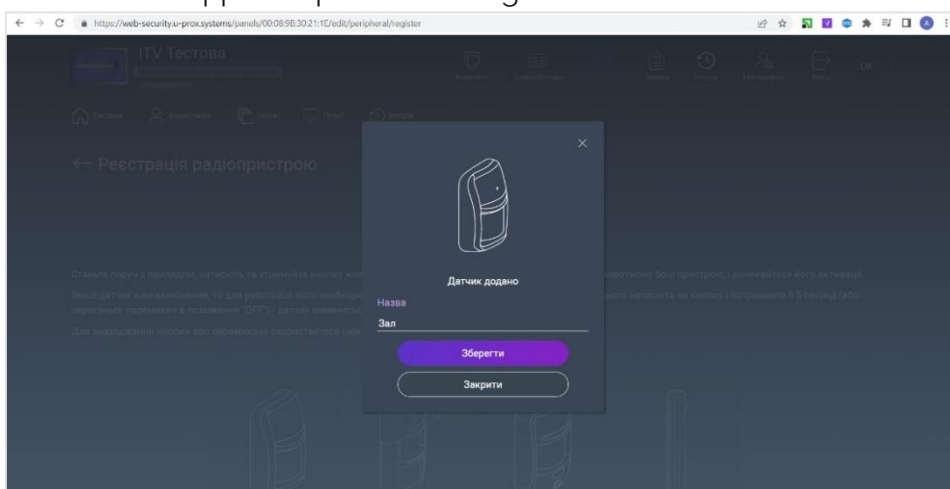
https://web-security.u-prox.systems/panels/00:08:98:30:21:1E/edit/peripheral/register

ITV Тестова

Система Користувачі Групи Пульт Історія

← Реєстрація радіопристрою

Станьте поруч з приладом, натисніть та утримуйте кнопку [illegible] зворотному боці пристрою, і дочекайтеся його активації.

Якщо датчик вже включений, то для реєстрації його необхідно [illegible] його натисніть на кнопку і потримайте її 5 секунд (або перемкніть перемикач в положення "OFF") - датчик вимкнеться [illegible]

Для знаходження кнопки або перемикача скористайтеся цим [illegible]

Датчик додано

Назва

Зал

Зберегти

Закрити